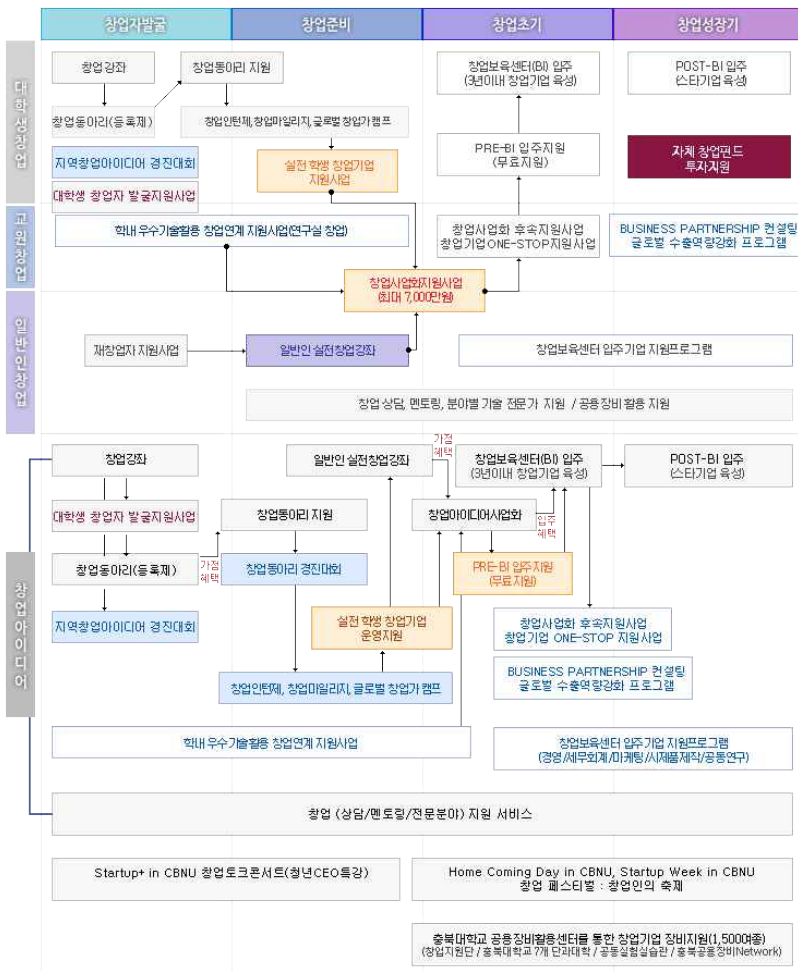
창업자발굴
창업준비
창업초기
창업성장기

대학생창업

창업강좌
창업동아리 지원
창업동아리(등록제)
창업인턴제, 창업마일리지, 글로벌 창업가 캠프
지역창업아이디어 경진대회
대학생 창업자 발굴지원사업
실전 학생 창업기업 지원사업
창업보육센터(BI) 입주 (3년이내 창업기업 육성)
PRE-BI 입주지원 (무료지원)
POST-BI 입주 (스타기업 육성)
자체 창업펀드 투자지원

교원창업

학내 우수기술활용 창업연계 지원사업(연구실 창업)
창업사업화 후속지원사업 창업기업 ONE-STOP지원사업
BUSINESS PARTNERSHIP 컨설팅 글로벌 수출역량강화 프로그램
창업사업화지원사업 (최대 7,000만원)

일반인창업

재창업자 지원사업
일반인 실전창업강좌
창업보육센터 입주기업 지원프로그램
창업상담, 멘토링, 분야별 기술 전문가 지원 / 공용장비 활용 지원

창업아이디어

창업강좌
일반인 실전창업강좌
가점 혜택
창업보육센터(BI) 입주 (3년이내 창업기업 육성)
POST-BI 입주 (스타기업 육성)
대학생 창업자 발굴지원사업
창업동아리 지원
창업아이디어사업화
입주 혜택
창업동아리(등록제)
가점 혜택
창업동아리 경진대회
PRE-BI 입주지원 (무료지원)
지역창업아이디어 경진대회
실전 학생 창업기업 운영지원
창업사업화 후속지원사업 창업기업 ONE-STOP 지원사업
BUSINESS PARTNERSHIP 컨설팅 글로벌 수출역량강화 프로그램
창업인턴제, 창업마일리지, 글로벌 창업가 캠프
학내 우수기술활용 창업연계 지원사업
창업보육센터 입주기업 지원프로그램 (경영/세무회계/마케팅/시제품제작/공동연구)
창업 (상담/멘토링/전문분야) 지원 서비스
Startup+ in CBNU 창업토크콘서트(청년CEO특강)
Home Coming Day in CBNU, Startup Week in CBNU 창업 페스티벌 : 창업인의 축제
충북대학교 공동장비활용센터를 통한 창업기업 장비지원(1,500여종) (창업지원단 / 충북대학교 7개 단과대학 / 공동실험실습관 / 충북공동장비Network)